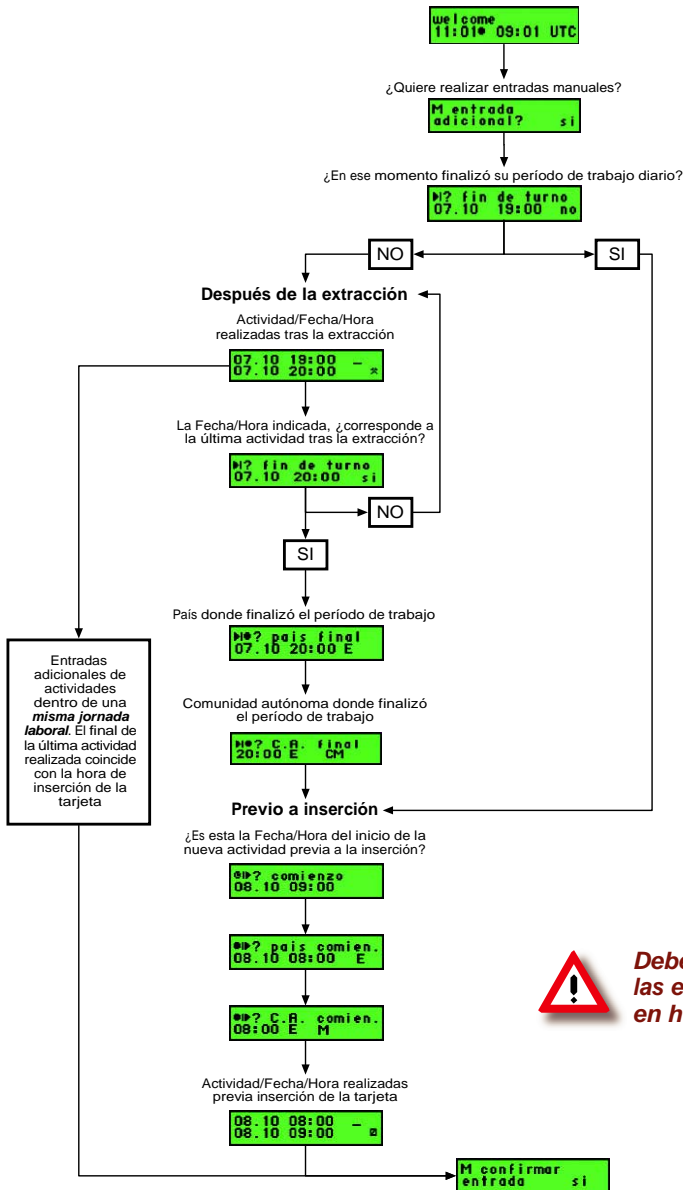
welcome
11:01 09:01 UTC

¿Quiere realizar entradas manuales?

M entrada
adicional? si

¿En ese momento finalizó su período de trabajo diario?

? fin de turno
07.10 19:00 no

NO

SI

Después de la extracción

Actividad/Fecha/Hora realizadas tras la extracción

07.10 19:00 –
07.10 20:00

La Fecha/Hora indicada, ¿corresponde a la última actividad tras la extracción?

? fin de turno
07.10 20:00 si

NO

SI

País donde finalizó el período de trabajo

? pais final
07.10 20:00 E

Comunidad autónoma donde finalizó el período de trabajo

? C.A. final
20:00 E CM

Entradas adicionales de actividades dentro de una ***misma jornada laboral***. El final de la última actividad realizada coincide con la hora de inserción de la tarjeta

Previo a inserción

¿Es esta la Fecha/Hora del inicio de la nueva actividad previa a la inserción?

? comienzo
08.10 09:00

? pais comien.
08.10 08:00 E

? C.A. comien.
08:00 E M

Actividad/Fecha/Hora realizadas previa inserción de la tarjeta

08.10 08:00 –
08.10 09:00

M confirmar
entrada si

Debe
las e
en h